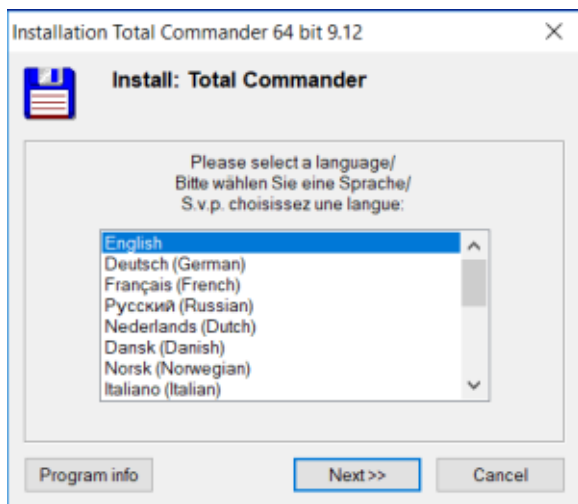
Installation Total Commander 64 bit 9.12

Install: Total Commander

Please select a language/
Bitte wählen Sie eine Sprache/
S.v.p. choisissez une langue:

English
Deutsch (German)
Français (French)
Русский (Russian)
Nederlands (Dutch)
Dansk (Danish)
Norsk (Norwegian)
Italiano (Italian)

Program info
Next>>
Cancel